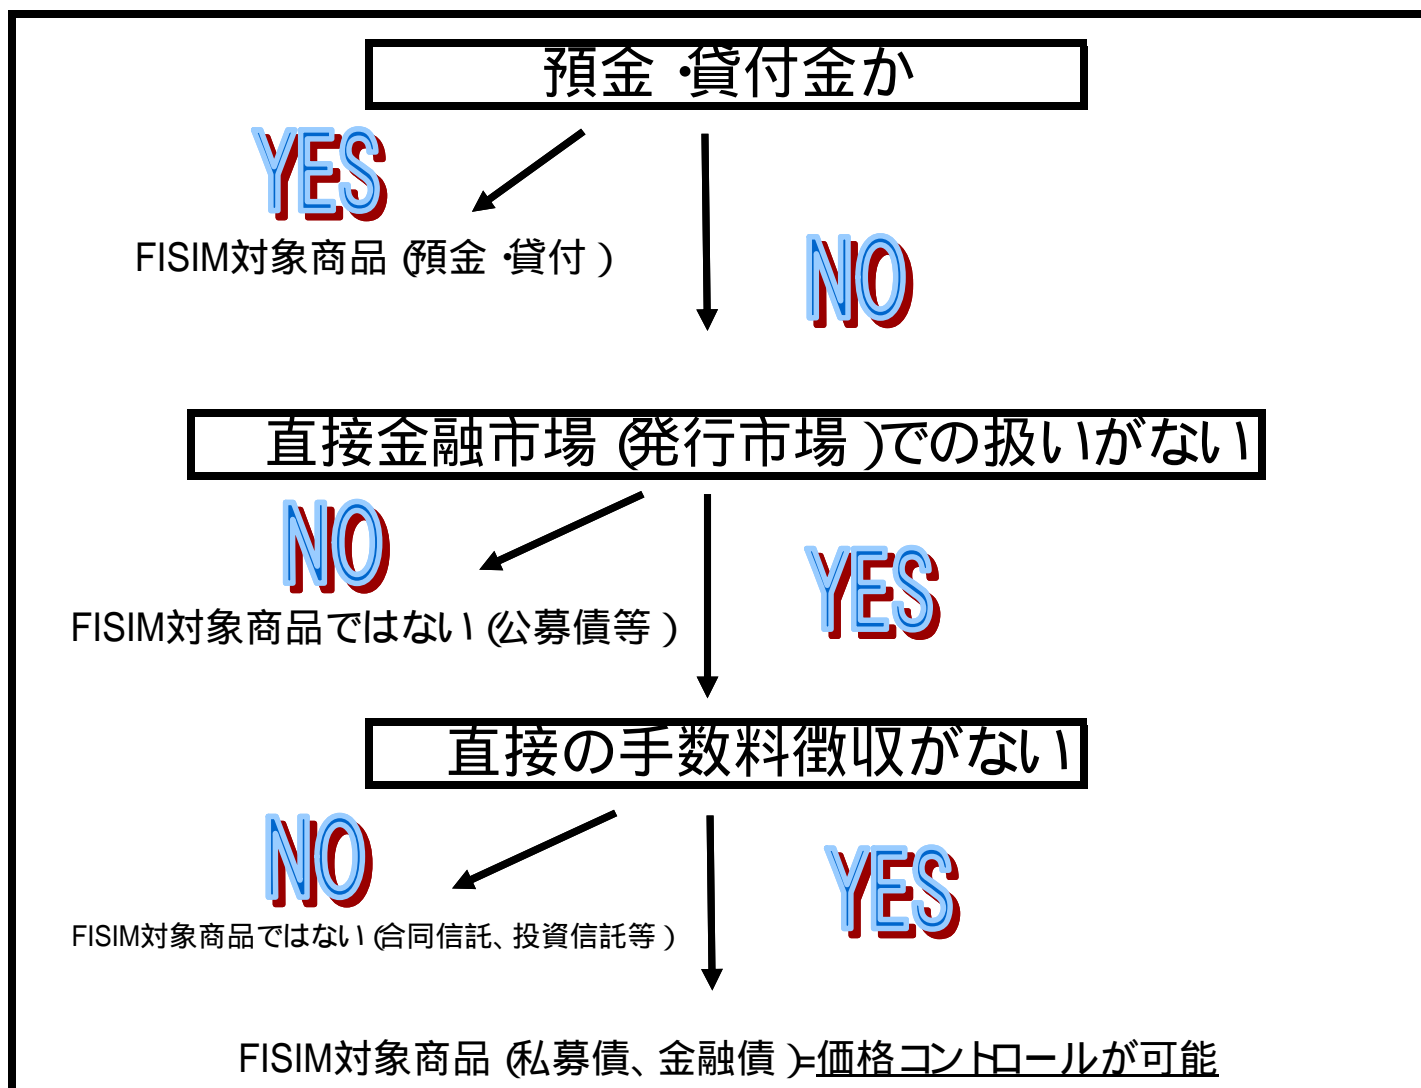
預金・貸付金か

YES

FISIM対象商品（預金・貸付）

NO

直接金融市場（発行市場）での扱いがない

NO

FISIM対象商品ではない（公募債等）

YES

直接の手数料徴収がない

NO

FISIM対象商品ではない（合同信託、投資信託等）

YES

FISIM対象商品（私募債、金融債）=価格コントロールが可能